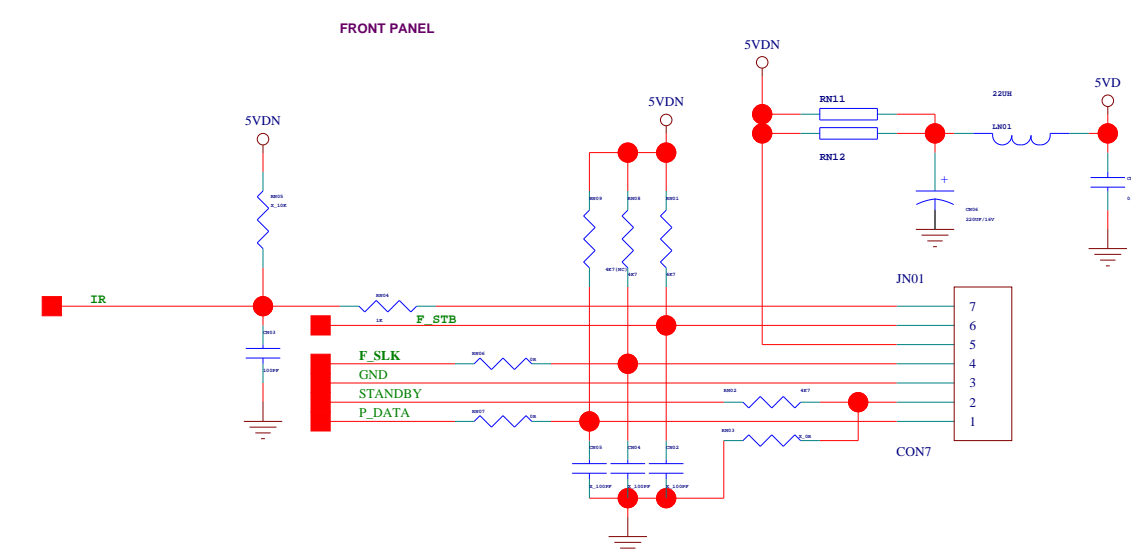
FRONT PANEL

5VDN

5VDN

5VDN

5VD

RN11

RN12

22UH

LN01

CN06
220UF/16V

RN05
X_10K

RN09

RN08

RN01

4K7(NC)

4K7

4K7

JN01

IR

RN04

1K

F_STB

CN03

100PF

F_SLK

RN06

0R

GND

STANDBY

RN02

4K7

P_DATA

RN07

0R

RN03

X_0R

7
6
5
4
3
2
1

CON7

CN05

CN04

CN02

X_100PF

X_100PF

X_100PF